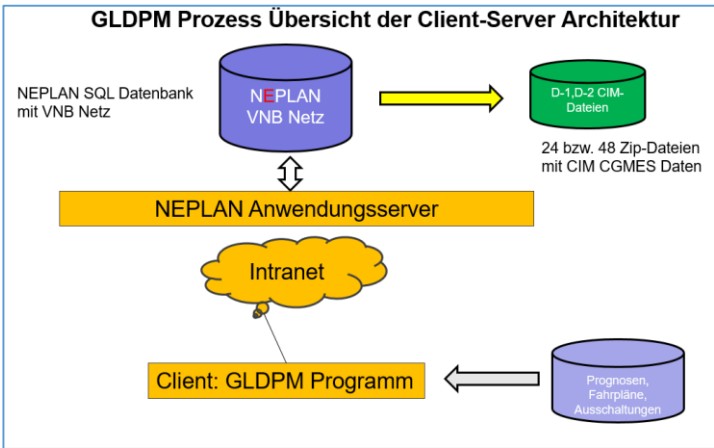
GLDPM Prozess Übersicht der Client-Server Architektur

NEPLAN SQL Datenbank mit VNB Netz

NEPLAN VNB Netz

D-1,D-2 CIM-Dateien

24 bzw. 48 Zip-Dateien mit CIM CGMES Daten

NEPLAN Anwendungsserver

Intranet

Client: GLDPM Programm

Prognosen, Fahrpläne, Ausschaltungen